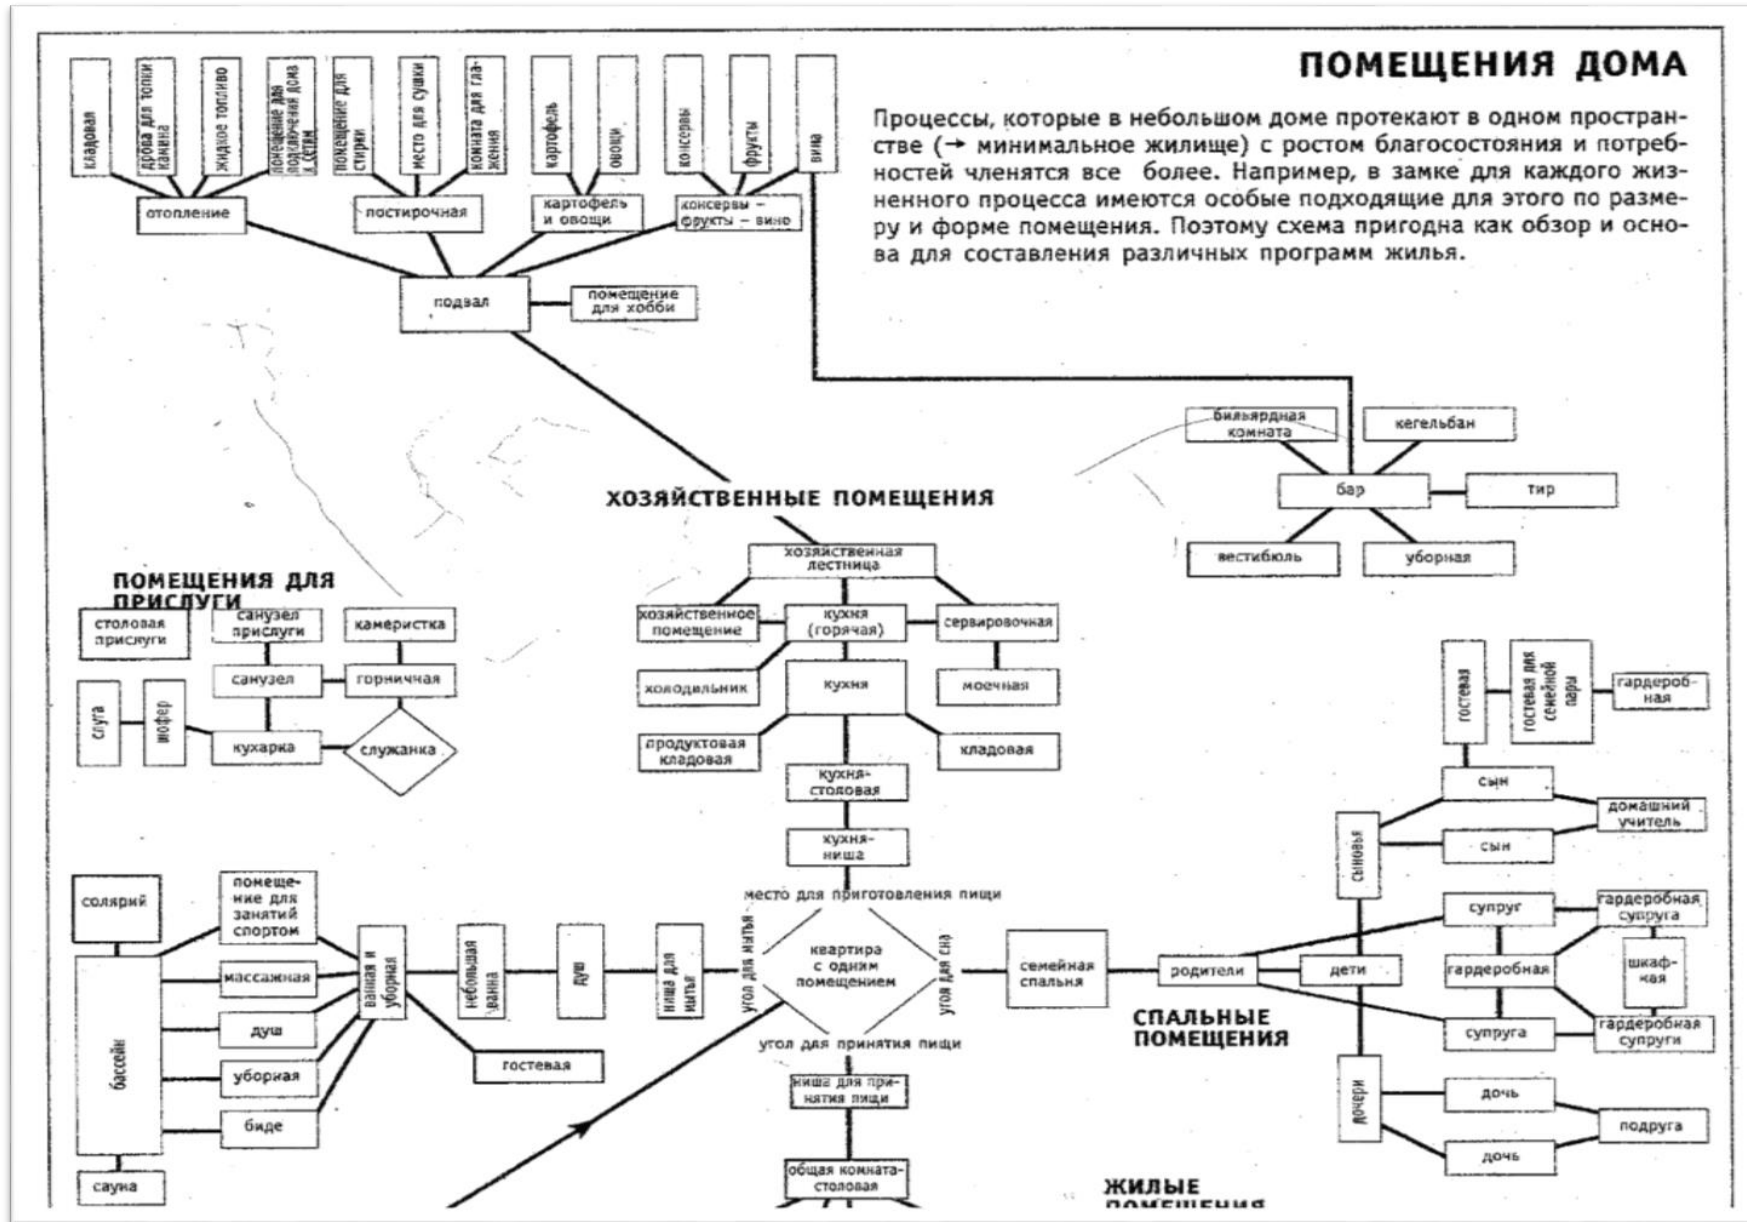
ПОМЕЩЕНИЯ ДОМА

Процессы, которые в небольшом доме протекают в одном пространстве (→ минимальное жилище) с ростом благосостояния и потребностей членятся все более. Например, в замке для каждого жизненного процесса имеются особые подходящие для этого по размеру и форме помещения. Поэтому схема пригодна как обзор и основа для составления различных программ жилья.

кладовая
дрова для топки камина
жидкое топливо
помещение для подключения дома к сетям
помещение для стирки
место для сушки
комната для глажения
картофель
овощи
консервы
фрукты
вина

отопление
постирочная
картофель и овощи
консервы – фрукты – вино

подвал
помещение для хобби

бильярдная комната
кегельбан
бар
тир
вестибюль
уборная

ХОЗЯЙСТВЕННЫЕ ПОМЕЩЕНИЯ

хозяйственная лестница
хозяйственное помещение
кухня (горячая)
сервировочная
холодильник
кухня
моечная
продуктовая кладовая
кладовая
кухня-столовая
кухня-ниша

ПОМЕЩЕНИЯ ДЛЯ ПРИСЛУГИ
столовая прислуги
санузел прислуги
камеристка
санузел
горничная
слуга
шофер
кухарка
служанка

гостевая
гостевая для семейной пары
гардеробная
сын
домашний учитель
сын
сыновья

солярий
помещение для занятий спортом
массажная
душ
уборная
биде
бассейн
сауна
ванная и уборная
небольшая ванна
душ
ниша для мытья
гостевая

место для приготовления пищи
угол для мытья
квартира с одним помещением
угол для сна
угол для принятия пищи
ниша для принятия пищи
общая комната-столовая

семейная спальня
родители
дети
супруг
гардеробная супруга
гардеробная
шкаф-кая
супруга
гардеробная супруги

СПАЛЬНЫЕ ПОМЕЩЕНИЯ

дочери
дочь
подруга
дочь

ЖИЛЫЕ ПОМЕЩЕНИЯ